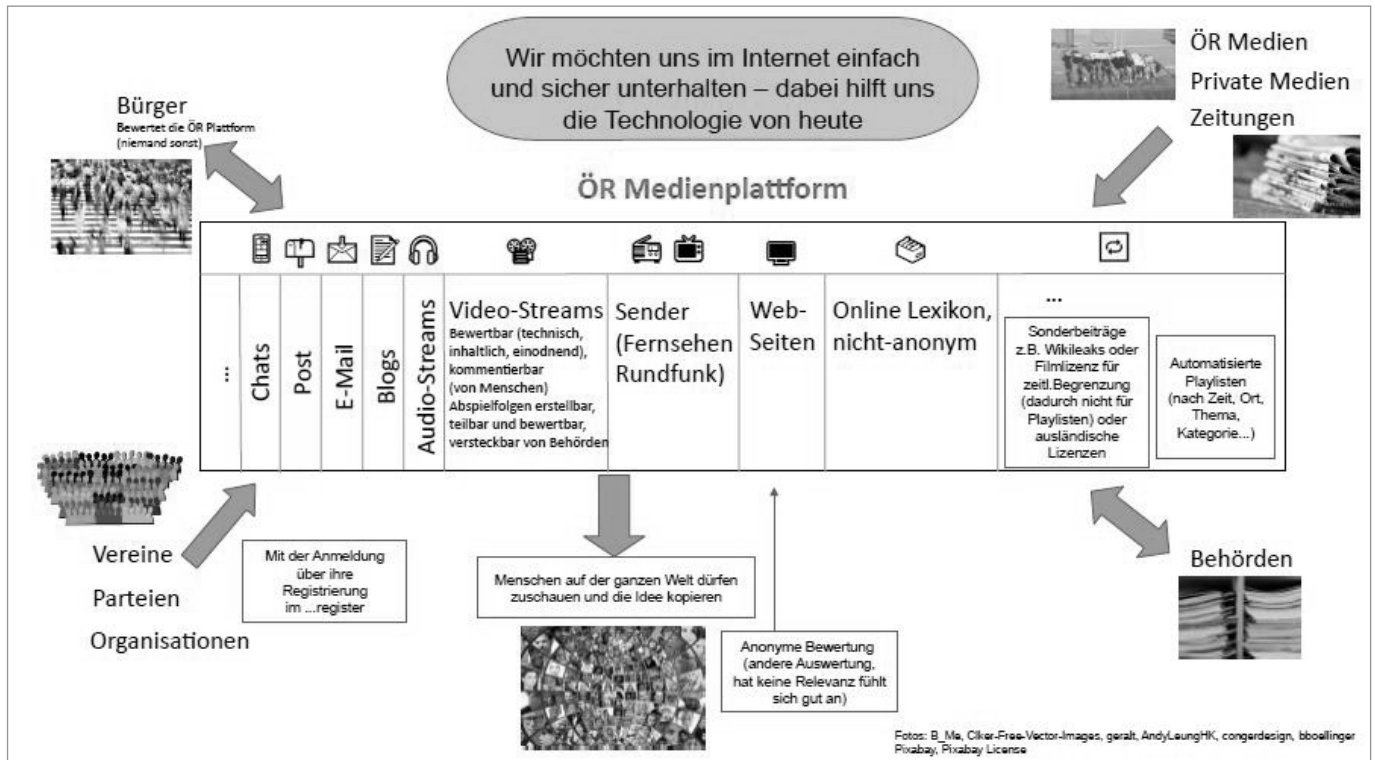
Wir möchten uns im Internet einfach und sicher unterhalten – dabei hilft uns die Technologie von heute

Bürger
Bewertet die ÖR Plattform (niemand sonst)

ÖR Medien
Private Medien
Zeitungen

ÖR Medienplattform

| ... | Chats | Post | E-Mail | Blogs | Audio-Streams | Video-Streams Bewertbar (technisch, inhaltlich, einodnend), kommentierbar (von Menschen) Abspielfolgen erstellbar, teilbar und bewertbar, versteckbar von Behörden | Sender (Fernsehen Rundfunk) | Web-Seiten | Online Lexikon, nicht-anonym | ... Sonderbeiträge z.B. Wikileaks oder Filmlizenz für zeitl.Begrenzung (dadurch nicht für Playlisten) oder ausländische Lizenzen | Automatisierte Playlisten (nach Zeit, Ort, Thema, Kategorie...) |
|---|---|---|---|---|---|---|---|---|---|---|---|

Vereine
Parteien
Organisationen

Mit der Anmeldung über ihre Registrierung im ...register

Menschen auf der ganzen Welt dürfen zuschauen und die Idee kopieren

Anonyme Bewertung (andere Auswertung, hat keine Relevanz fühlt sich gut an)

Behörden

Fotos: B_Me, Clker-Free-Vector-Images, geralt, AndyLeungHK, congerdesign, bboellinger Pixabay, Pixabay License